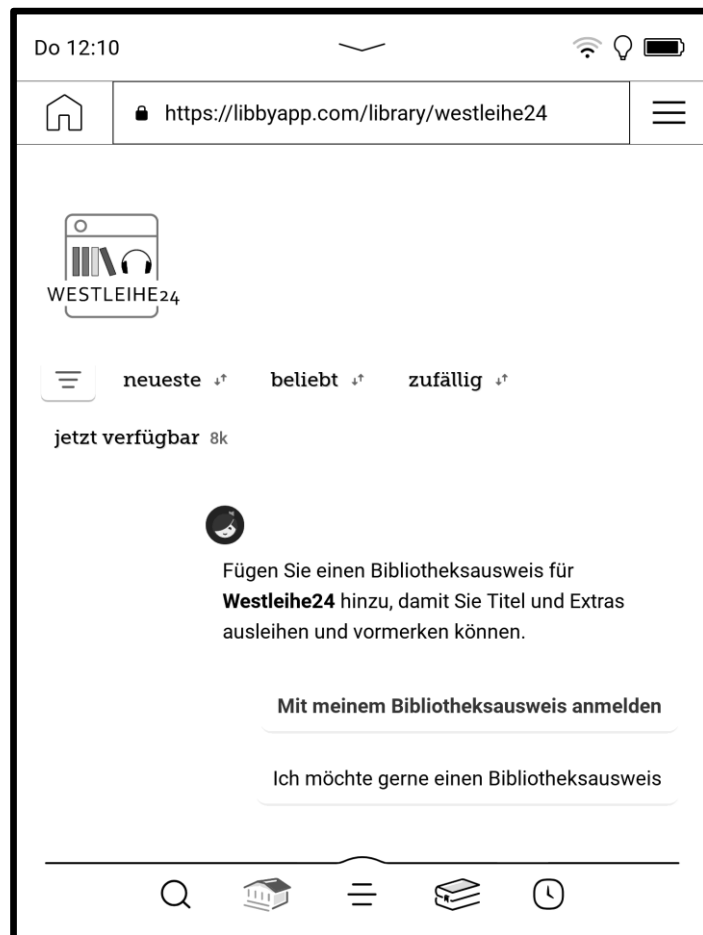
Do 12:10

https://libbyapp.com/library/westleihe24

WESTLEIHE24

neueste beliebt zufällig

jetzt verfügbar 8k

Fügen Sie einen Bibliotheksausweis für **Westleihe24** hinzu, damit Sie Titel und Extras ausleihen und vormerken können.

Mit meinem Bibliotheksausweis anmelden

Ich möchte gerne einen Bibliotheksausweis